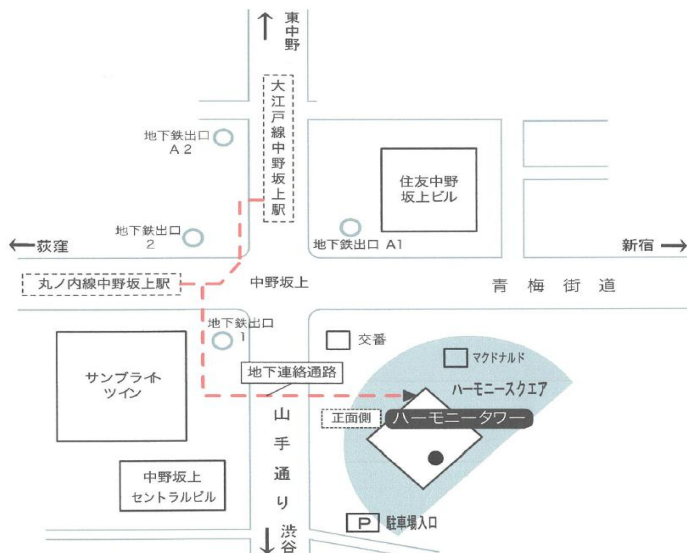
東中野

大江戸線中野坂上駅

地下鉄出口 A2

住友中野坂上ビル

地下鉄出口 2

地下鉄出口 A1

←荻窪

新宿→

丸ノ内線中野坂上駅

中野坂上

青梅街道

地下鉄出口 1

交番

マクドナルド

サンブライトツイン

地下連絡通路

ハーモニースクエア

正面側

ハーモニータワー

山手通り

中野坂上セントラルビル

P 駐車場入口

渋谷